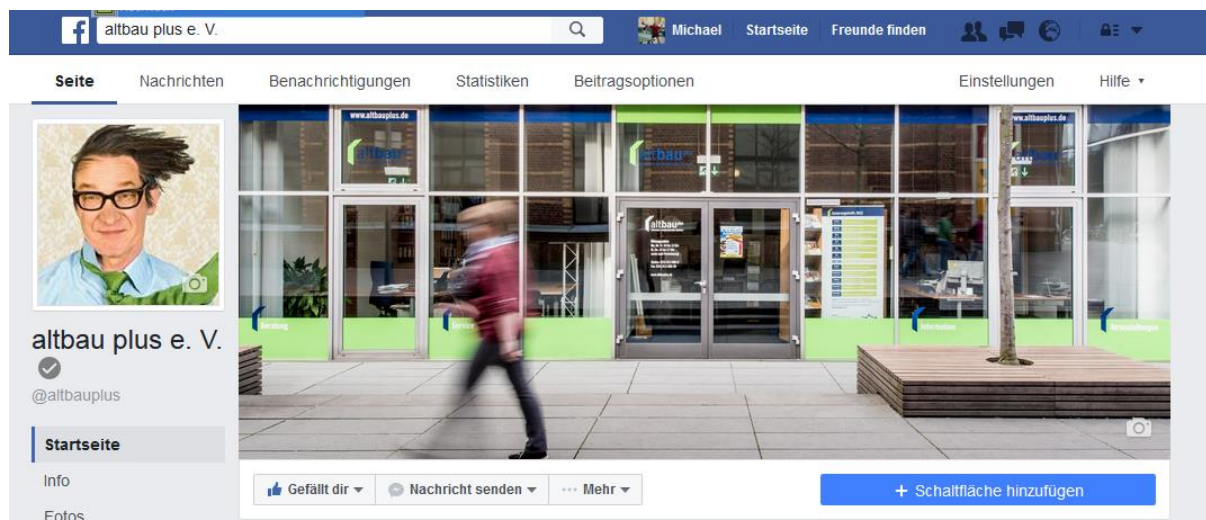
altbau plus e. V.

Michael Startseite Freunde finden

Seite Nachrichten Benachrichtigungen Statistiken Beitragsoptionen Einstellungen Hilfe

www.altbauplus.de

altbau

www.altbauplus.de

altbau plus e. V.

@altbauplus

Startseite

Info

Fotos

Gefällt dir

Nachricht senden

Mehr

+ Schaltfläche hinzufügen